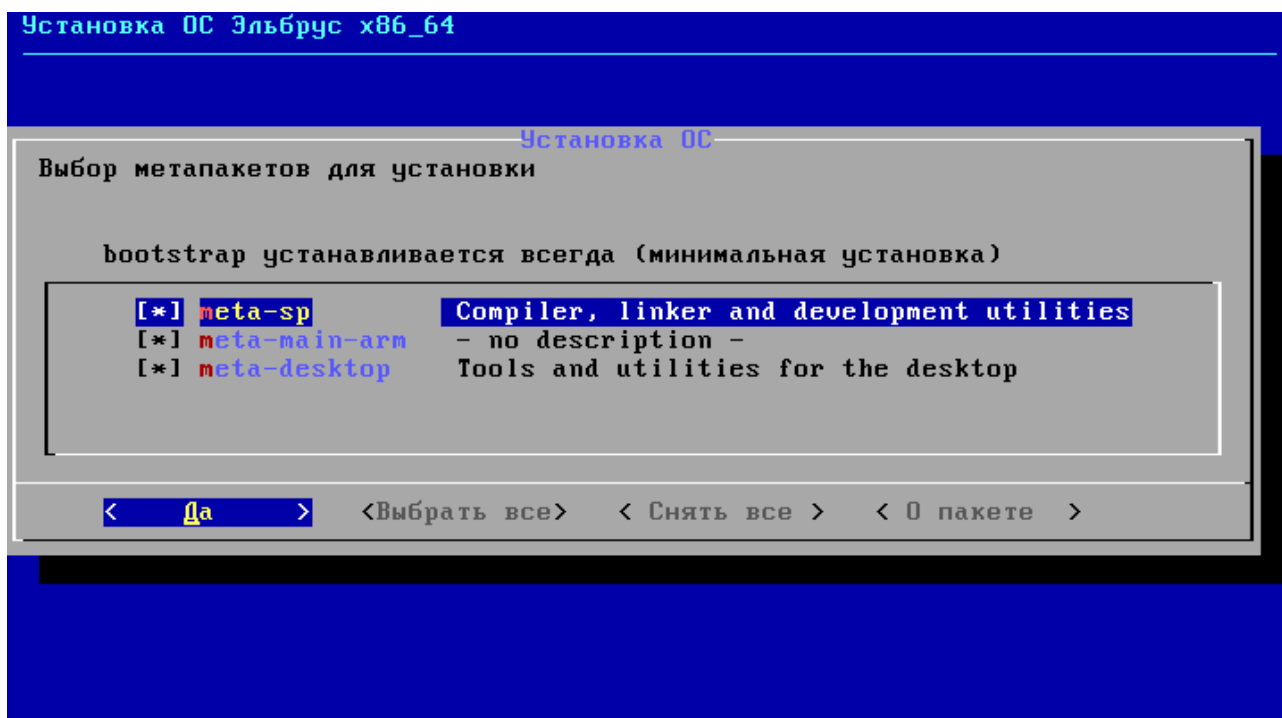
Установка ОС Эльбрус x86_64

Установка ОС

Выбор метапакетов для установки

bootstrap устанавливается всегда (минимальная установка)

[*] meta-sp Compiler, linker and development utilities
[*] meta-main-arm - no description -
[*] meta-desktop Tools and utilities for the desktop

< Да > <Выбрать все> < Снять все > < О пакете >